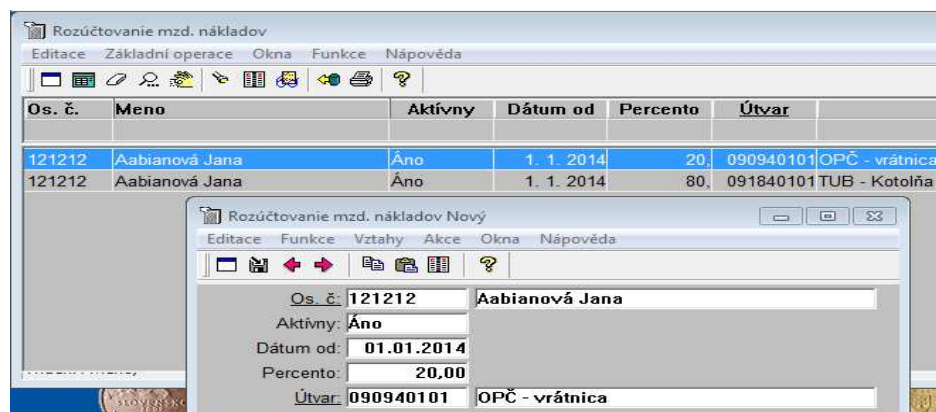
Rozúčtovanie mzd. nákladov

Editace Základní operace Okna Funkce Nápověda

| Os. č. | Meno | Aktívny | Dátum od | Percento | Útvar |
|---|---|---|---|---|---|
| 121212 | Aabianová Jana | Áno | 1. 1. 2014 | 20, | 090940101 OPČ - vrátnica |
| 121212 | Aabianová Jana | Áno | 1. 1. 2014 | 80, | 091840101 TUB - Kotolňa |

Rozúčtovanie mzd. nákladov Nový

Editace Funkce Vztahy Akce Okna Nápověda

Os. č: 121212 Aabianová Jana

Aktívny: Áno

Dátum od: 01.01.2014

Percento: 20,00

Útvar: 090940101 OPČ - vrátnica